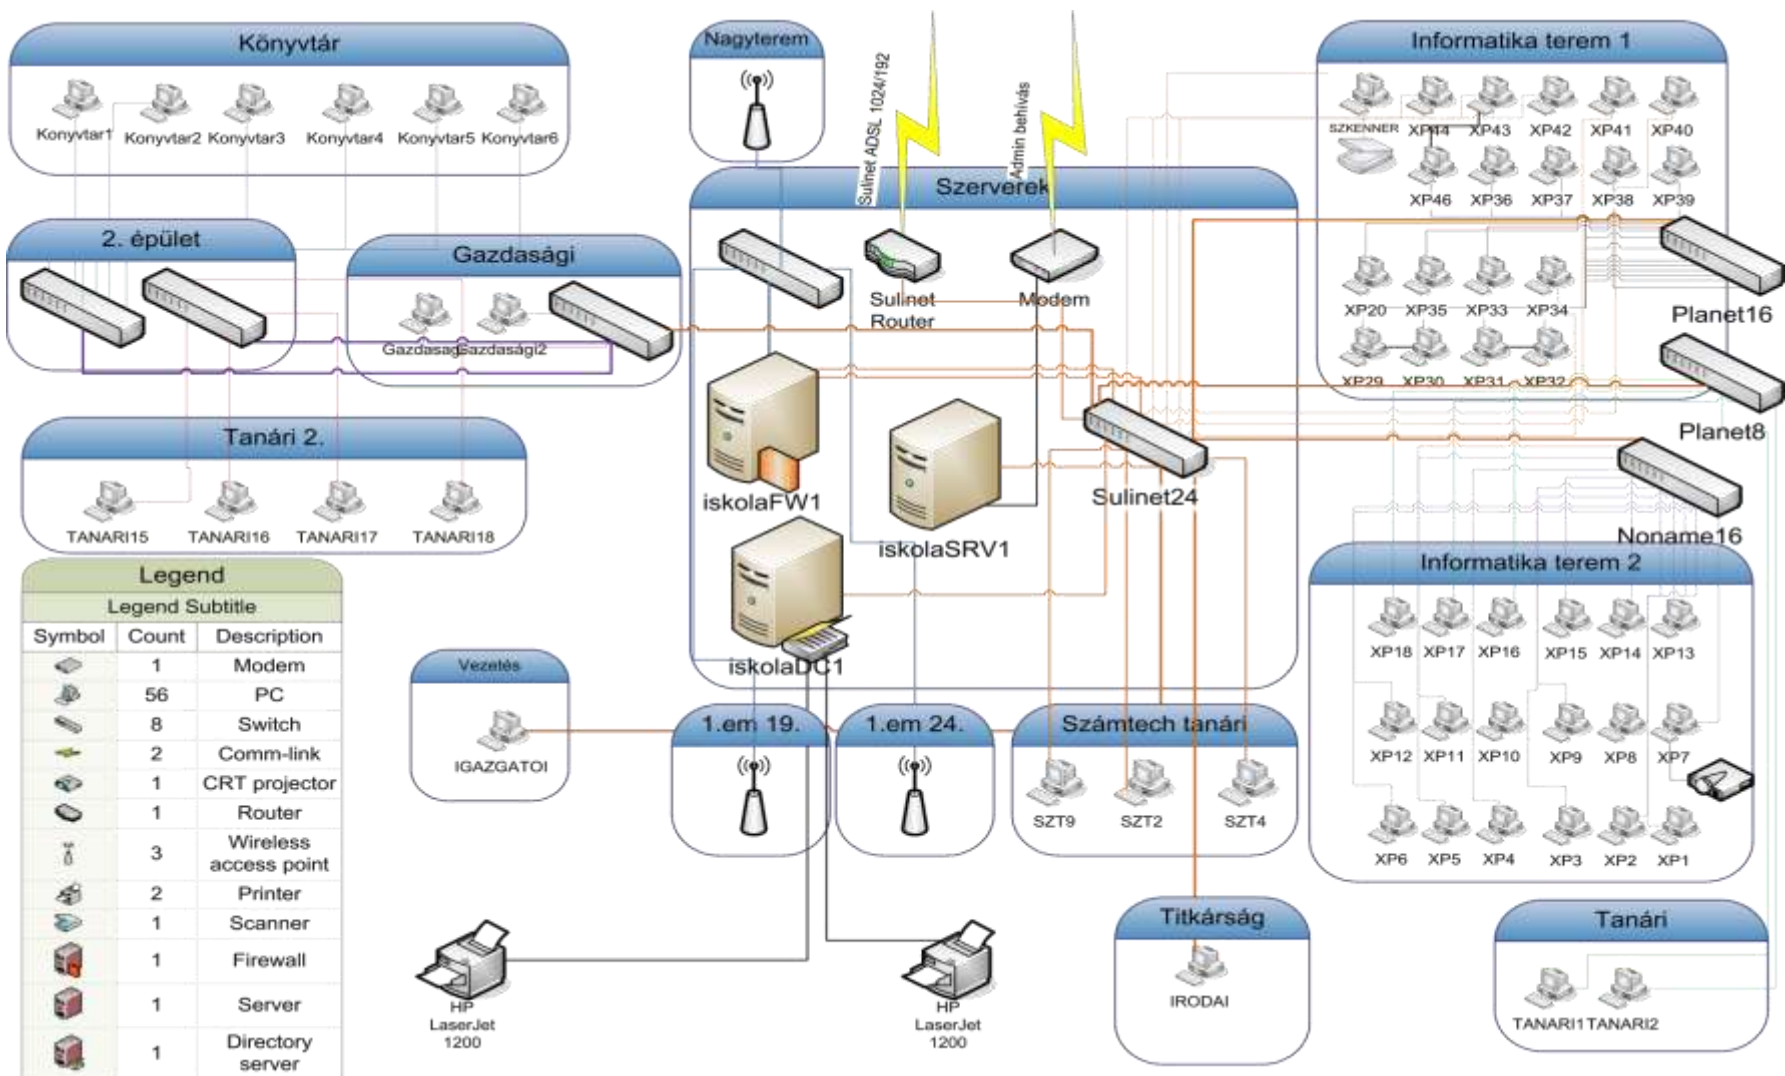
Könyvtár

Konyvtar1 Konyvtar2 Konyvtar3 Konyvtar4 Konyvtar5 Konyvtar6

2. épület

Gazdasági

Gazdasagi Gazdasági2

Tanári 2.

TANARI15 TANARI16 TANARI17 TANARI18

Legend

Legend Subtitle

| Symbol | Count | Description |
|---|---|---|
| | 1 | Modem |
| | 56 | PC |
| | 8 | Switch |
| | 2 | Comm-link |
| | 1 | CRT projector |
| | 1 | Router |
| | 3 | Wireless access point |
| | 2 | Printer |
| | 1 | Scanner |
| | 1 | Firewall |
| | 1 | Server |
| | 1 | Directory server |

Nagyterem

Sulinet ADSL 1024/192

Admin behívás

Szerverek

Sulinet Router

Modem

iskolaFW1

iskolaSRV1

Sulinet24

iskolaDC1

Vezetés

IGAZGATOI

1.em 19.

1.em 24.

Számtech tanári

SZT9 SZT2 SZT4

HP LaserJet 1200

HP LaserJet 1200

Titkárság

IRODAI

Informatika terem 1

SZKENNER XP44 XP43 XP42 XP41 XP40

XP46 XP36 XP37 XP38 XP39

XP20 XP35 XP33 XP34

XP29 XP30 XP31 XP32

Planet16

Planet8

Noname16

Informatika terem 2

XP18 XP17 XP16 XP15 XP14 XP13

XP12 XP11 XP10 XP9 XP8 XP7

XP6 XP5 XP4 XP3 XP2 XP1

Tanári

TANARI1 TANARI2